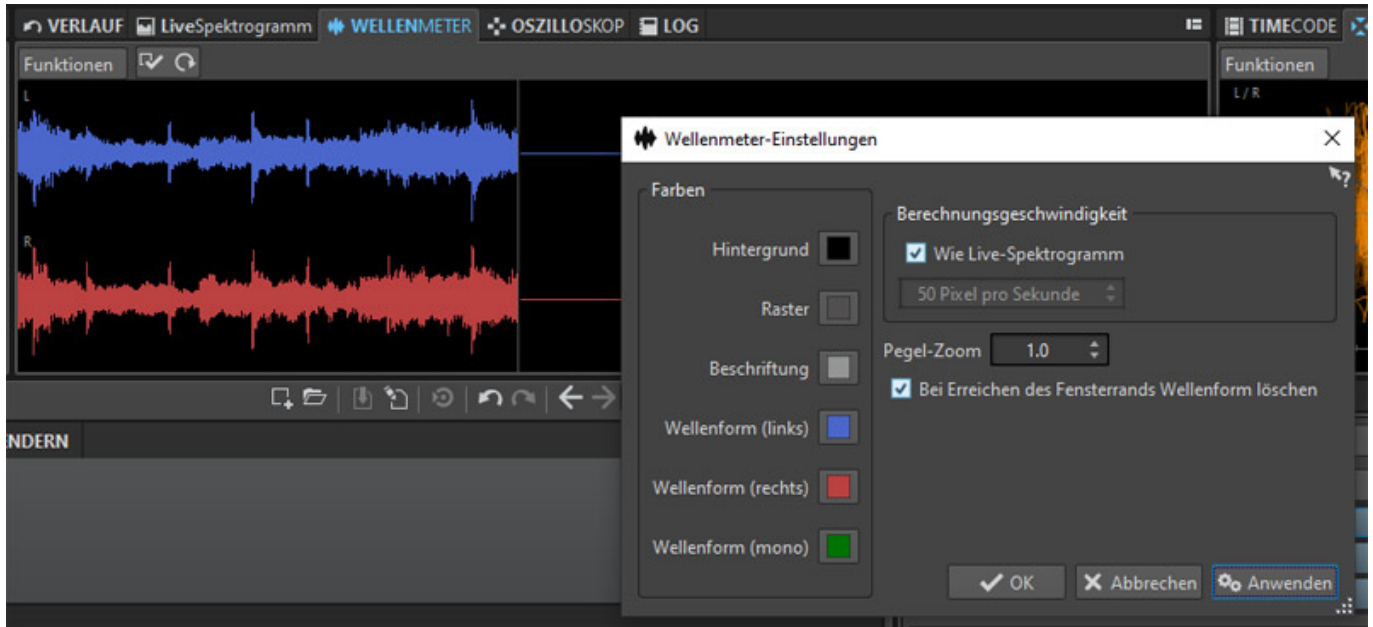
VERLAUF LiveSpektrogramm WELLENMETER OSZILLOSKOP LOG TIMECODE

Funktionen

L

R

Funktionen

L / R

NDERN

Wellenmeter-Einstellungen

Farben

Hintergrund

Raster

Beschriftung

Wellenform (links)

Wellenform (rechts)

Wellenform (mono)

Berechnungsgeschwindigkeit

Wie Live-Spektrogramm

50 Pixel pro Sekunde

Pegel-Zoom 1.0

Bei Erreichen des Fensterrands Wellenform löschen

OK Abbrechen Anwenden